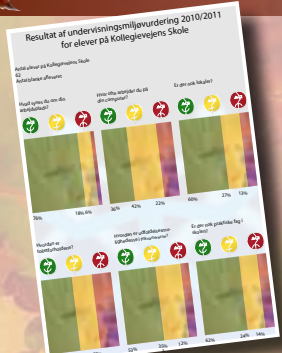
Resultat af undervisningsmiljøvurdering 2010/2011 for elever på Kollegievejens Skole

Antal elever på Kollegievejens Skole
62
Antal besvarelser

Hvad synes du om dine arbejdsbøger?

Hvor ofte arbejder du på din computer?

Er det sjovt i faglige?

76% 18% 6%

36% 42% 22%

60% 27% 13%

Hvordan er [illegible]?

Hvordan er udfordringerne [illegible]?

Er der gode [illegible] fag?

52% 36% 12%

62% 24% 14%